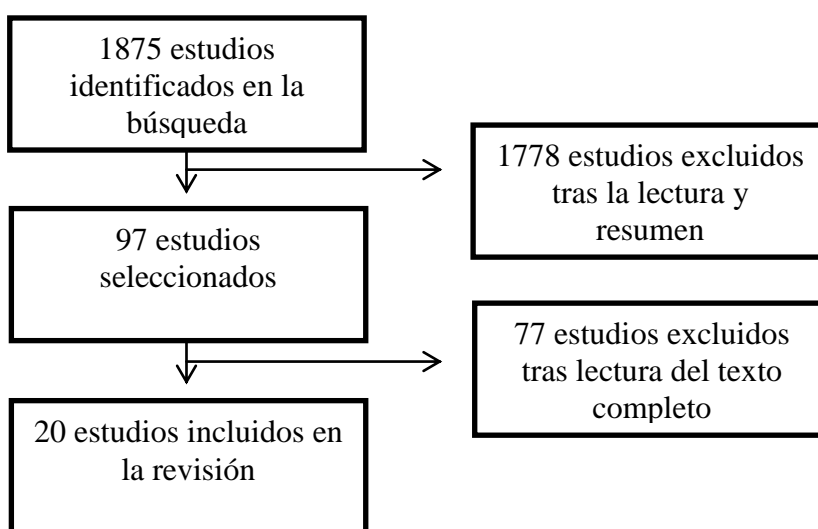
1875 estudios identificados en la búsqueda

1778 estudios excluidos tras la lectura y resumen

97 estudios seleccionados

77 estudios excluidos tras lectura del texto completo

20 estudios incluidos en la revisión